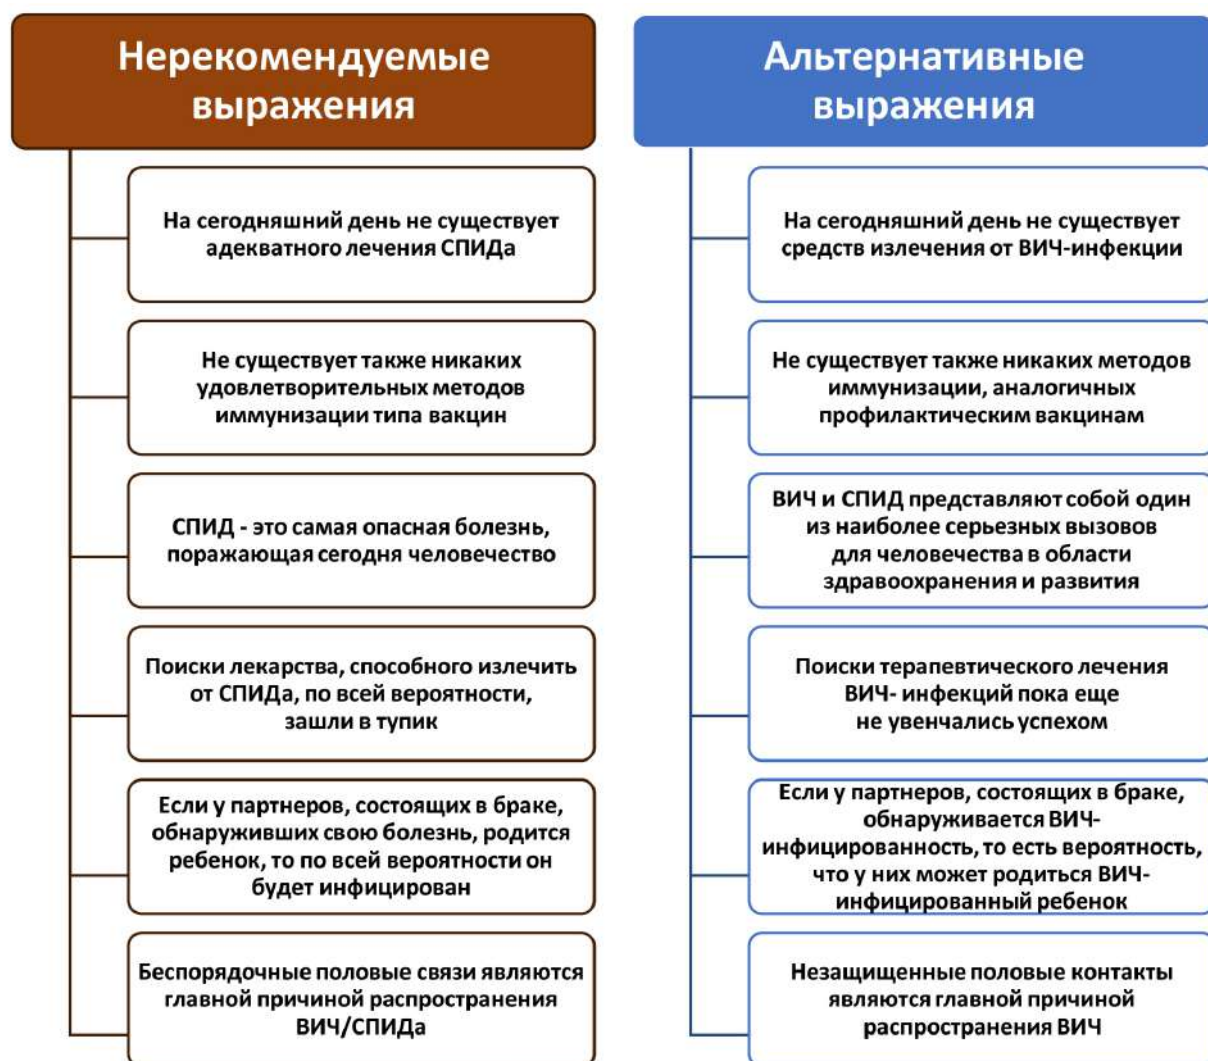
Нерекомендуемые выражения

На сегодняшний день не существует адекватного лечения СПИДа

Не существует также никаких удовлетворительных методов иммунизации типа вакцин

СПИД - это самая опасная болезнь, поражающая сегодня человечество

Поиски лекарства, способного излечить от СПИДа, по всей вероятности, зашли в тупик

Если у партнеров, состоящих в браке, обнаруживших свою болезнь, родится ребенок, то по всей вероятности он будет инфицирован

Беспорядочные половые связи являются главной причиной распространения ВИЧ/СПИДа

Альтернативные выражения

На сегодняшний день не существует средств излечения от ВИЧ-инфекции

Не существует также никаких методов иммунизации, аналогичных профилактическим вакцинам

ВИЧ и СПИД представляют собой один из наиболее серьезных вызовов для человечества в области здравоохранения и развития

Поиски терапевтического лечения ВИЧ- инфекций пока еще не увенчались успехом

Если у партнеров, состоящих в браке, обнаруживается ВИЧ-инфицированность, то есть вероятность, что у них может родиться ВИЧ-инфицированный ребенок

Незащищенные половые контакты являются главной причиной распространения ВИЧ